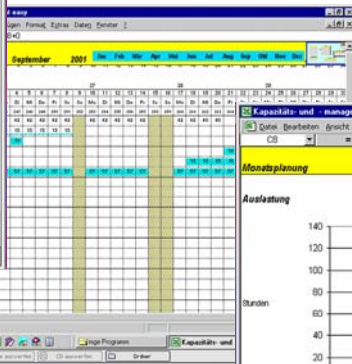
l easy
ügen Format Extras Daten Fenster ?
B+0
September 2001 Jan Feb Mär Apr Mai Jun Jul Aug Sep Okt Nov Dez
Kapazitäts- und - manag
Datei Bearbeiten Ansicht
C8
Monatsplanung
Auslastung
140
120
100
Stunden
80
60
40
20
Programs
Kapazitäts- und
Drucker